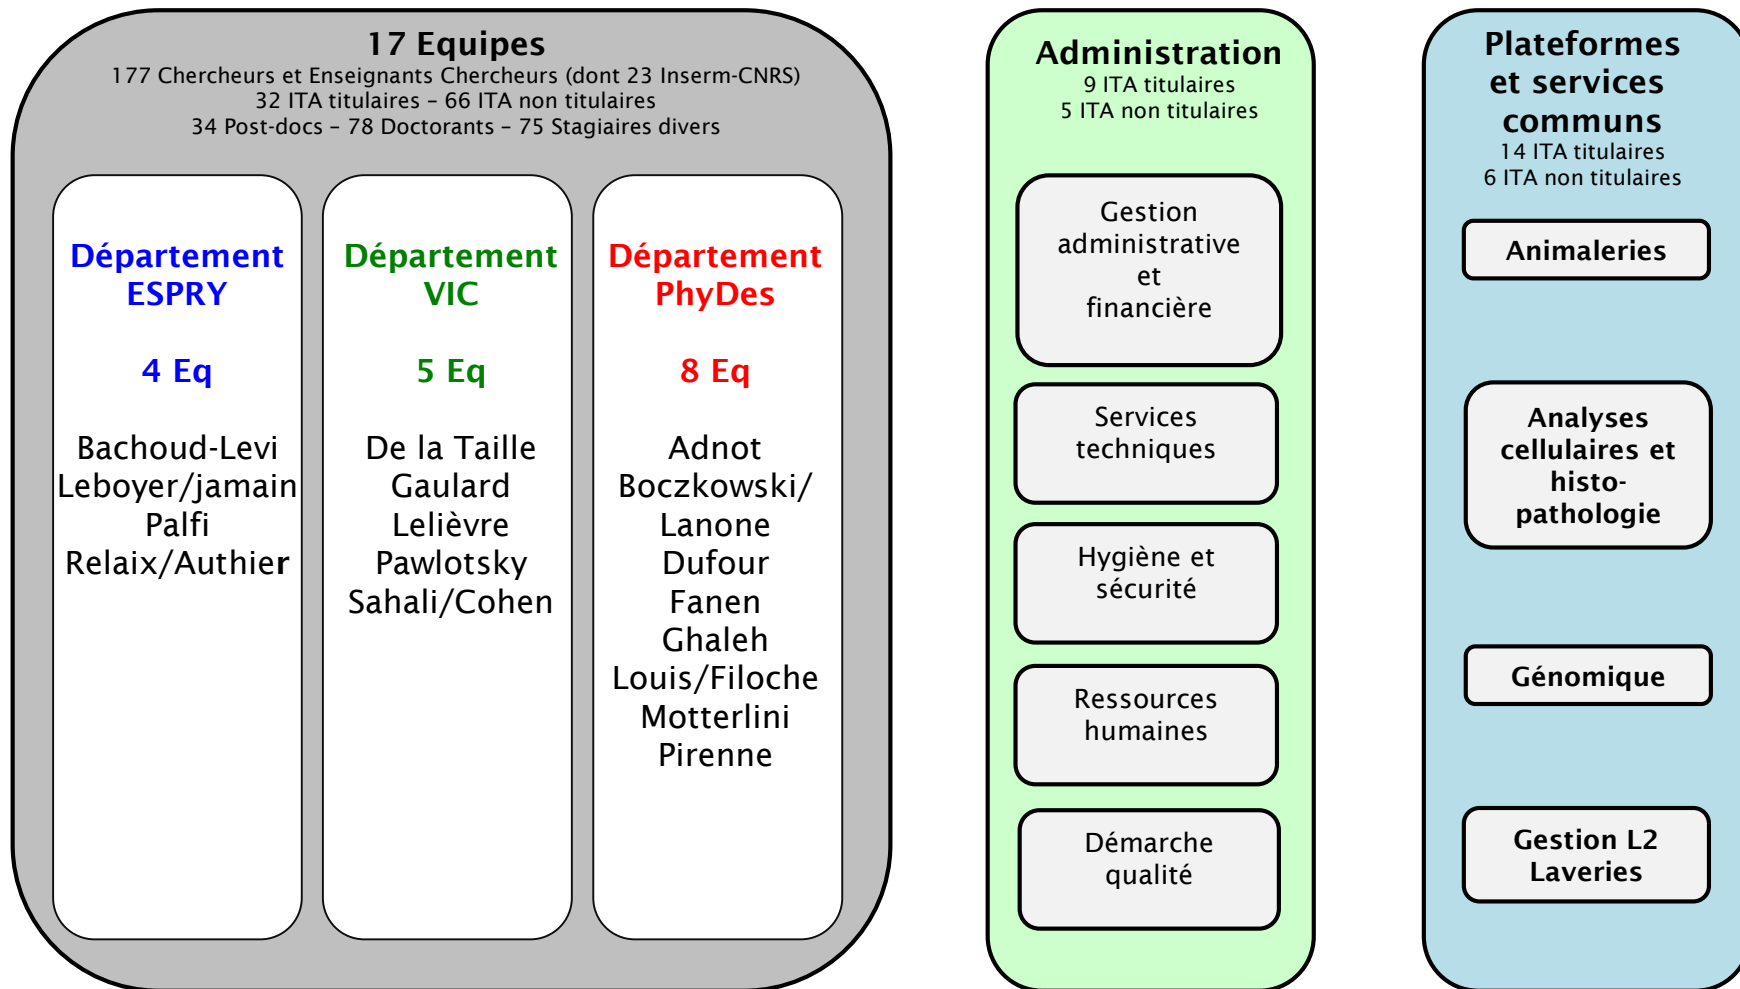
17 Equipes
177 Chercheurs et Enseignants Chercheurs (dont 23 Inserm-CNRS)
32 ITA titulaires – 66 ITA non titulaires
34 Post-docs – 78 Doctorants – 75 Stagiaires divers

Département ESPRY

4 Eq

Bachoud-Levi
Leboyer/jamain
Palfi
Relaix/Authier

Département VIC

5 Eq

De la Taille
Gaulard
Lelièvre
Pawlotsky
Sahali/Cohen

Département PhyDes

8 Eq

Adnot
Boczkowski/
Lanone
Dufour
Fanen
Ghaleh
Louis/Filoche
Motterlini
Pirenne

Administration
9 ITA titulaires
5 ITA non titulaires

Gestion administrative et financière

Services techniques

Hygiène et sécurité

Ressources humaines

Démarche qualité

Plateformes et services communs
14 ITA titulaires
6 ITA non titulaires

Animaleries

Analyses cellulaires et histo-pathologie

Génomique

Gestion L2
Laveries